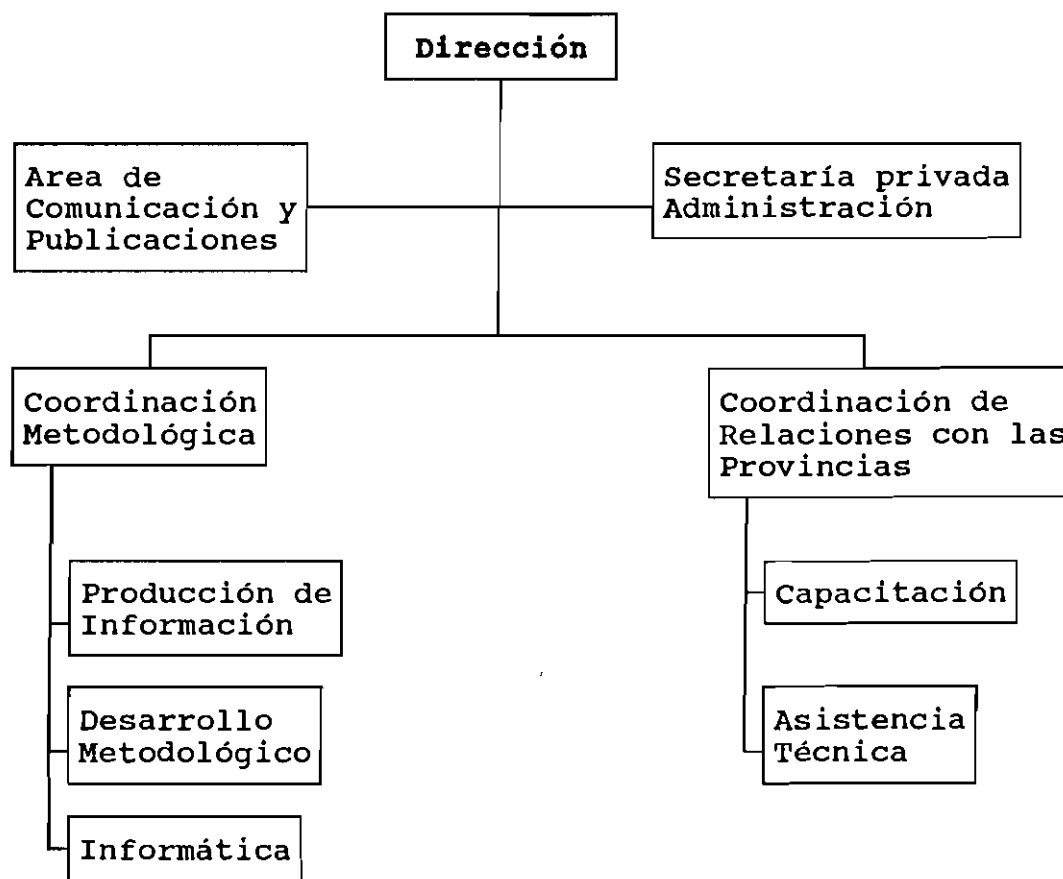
Dirección

Area de Comunicación y Publicaciones

Secretaría privada Administración

Coordinación Metodológica

Producción de Información

Desarrollo Metodológico

Informática

Coordinación de Relaciones con las Provincias

Capacitación

Asistencia Técnica